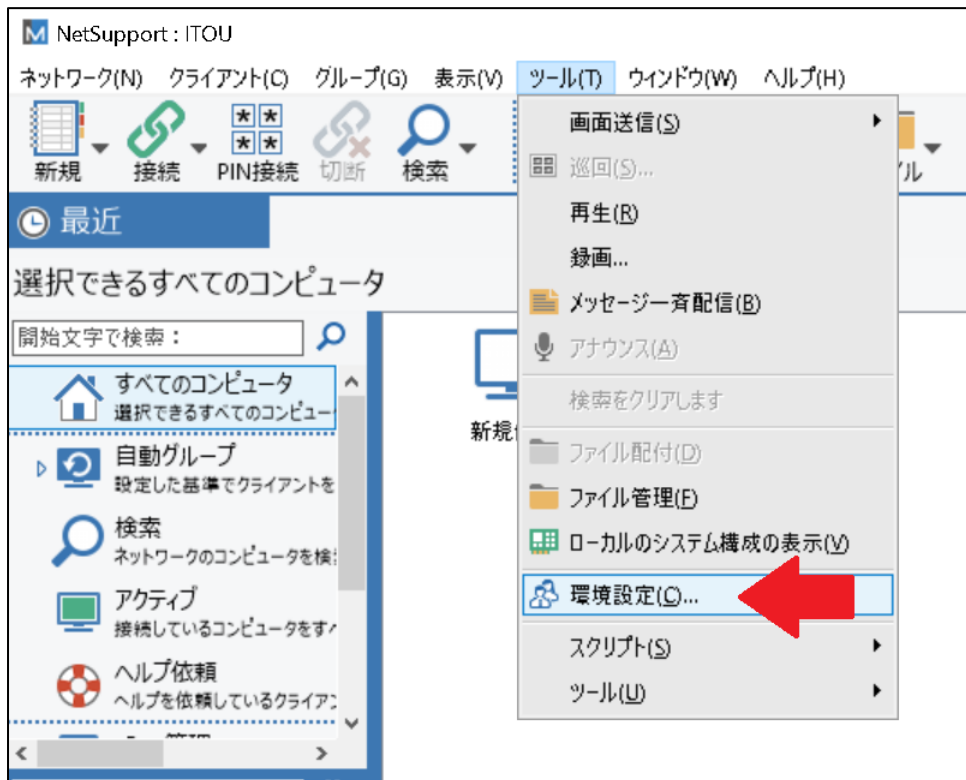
NetSupport : ITOU

ネットワーク(N) クライアント(C) グループ(G) 表示(V) ツール(T) ウィンドウ(W) ヘルプ(H)

新規 接続 PIN接続 切断 検索 イル

最近

選択できるすべてのコンピュータ

開始文字で検索 :

すべてのコンピュータ
選択できるすべてのコンピュー

自動グループ
設定した基準でクライアントを

検索
ネットワークのコンピュータを検

アクティブ
接続しているコンピュータをす

ヘルプ依頼
ヘルプを依頼しているクライア

新規

画面送信(S)
巡回(S)...
再生(R)
録画...
メッセージ一斉配信(B)
アナウンス(A)
検索をクリアします
ファイル配付(D)
ファイル管理(F)
ローカルのシステム構成の表示(V)
環境設定(C)...
スクリプト(S)
ツール(U)